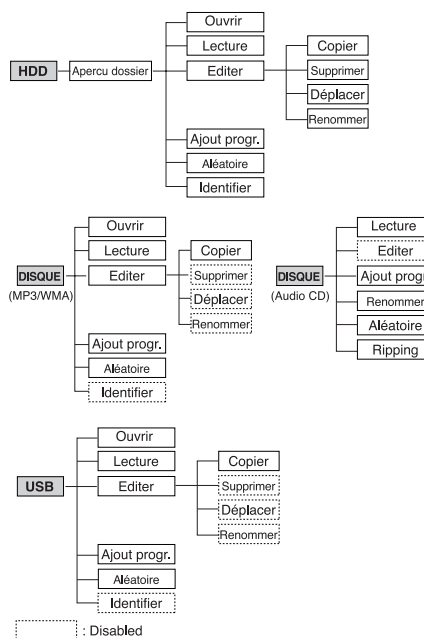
HDD
Apercu dossier
Ouvrir
Lecture
Editer
Copier
Supprimer
Déplacer
Renommer
Ajout progr.
Aléatoire
Identifier

DISQUE
(MP3/WMA)
Ouvrir
Lecture
Editer
Copier
Supprimer
Déplacer
Renommer
Ajout progr.
Aléatoire
Identifier

DISQUE
(Audio CD)
Lecture
Editer
Ajout progr
Renommer
Aléatoire
Ripping

USB
Ouvrir
Lecture
Editer
Copier
Supprimer
Déplacer
Renommer
Ajout progr.
Aléatoire
Identifier

: Disabled